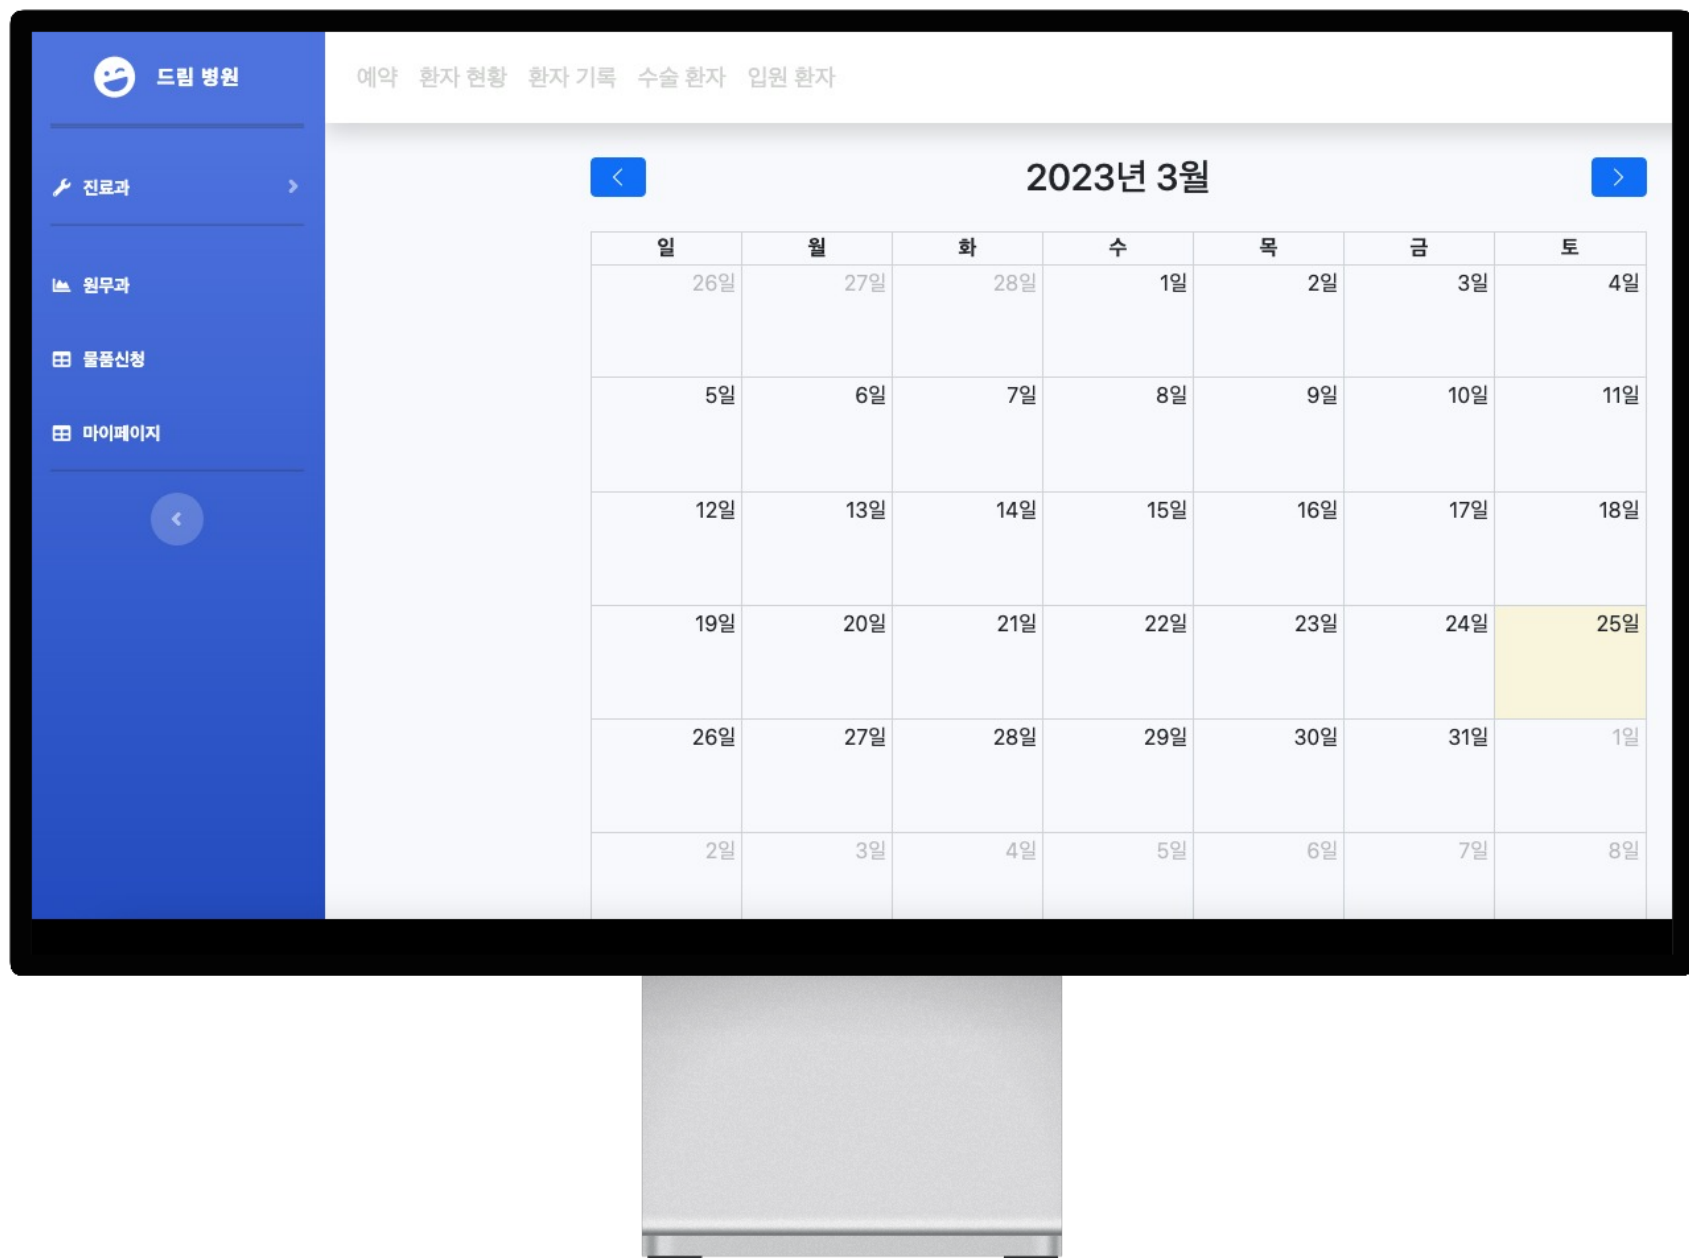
드림 병원

진료과

원무과

물품신청

마이페이지

예약 환자 현황 환자 기록 수술 환자 입원 환자

2023년 3월

| 일 | 월 | 화 | 수 | 목 | 금 | 토 |
|---|---|---|---|---|---|---|
| 26일 | 27일 | 28일 | 1일 | 2일 | 3일 | 4일 |
| 5일 | 6일 | 7일 | 8일 | 9일 | 10일 | 11일 |
| 12일 | 13일 | 14일 | 15일 | 16일 | 17일 | 18일 |
| 19일 | 20일 | 21일 | 22일 | 23일 | 24일 | 25일 |
| 26일 | 27일 | 28일 | 29일 | 30일 | 31일 | 1일 |
| 2일 | 3일 | 4일 | 5일 | 6일 | 7일 | 8일 |